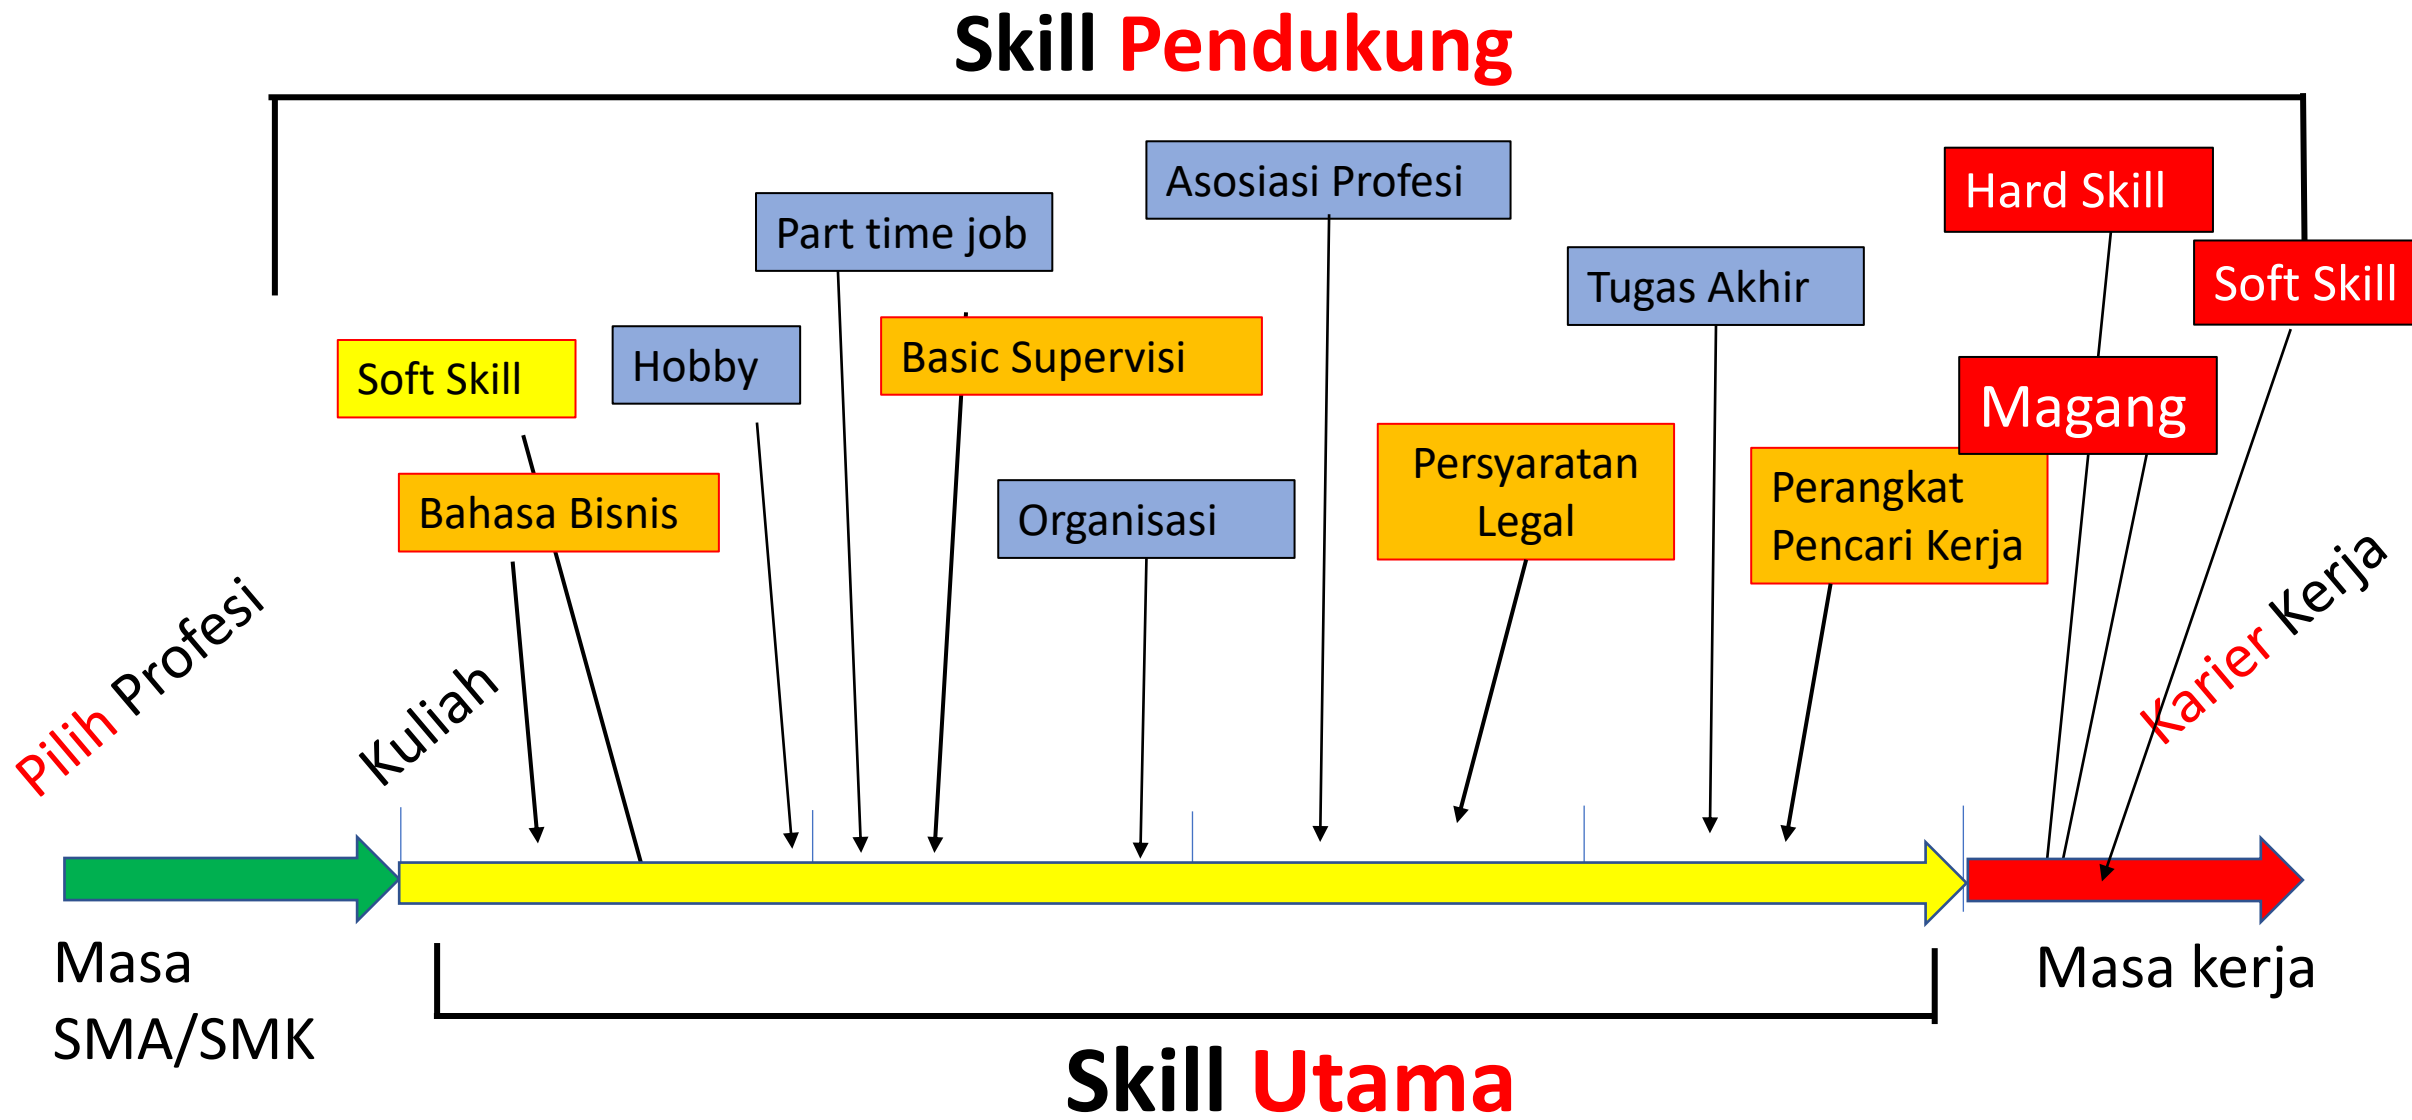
Skill Pendukung

Asosiasi Profesi

Part time job

Hard Skill

Soft Skill

Tugas Akhir

Soft Skill

Hobby

Basic Supervisi

Magang

Bahasa Bisnis

Organisasi

Persyaratan Legal

Perangkat Pencari Kerja

Pilih Profesi

Kuliah

Karier Kerja

Masa SMA/SMK

Masa kerja

Skill Utama